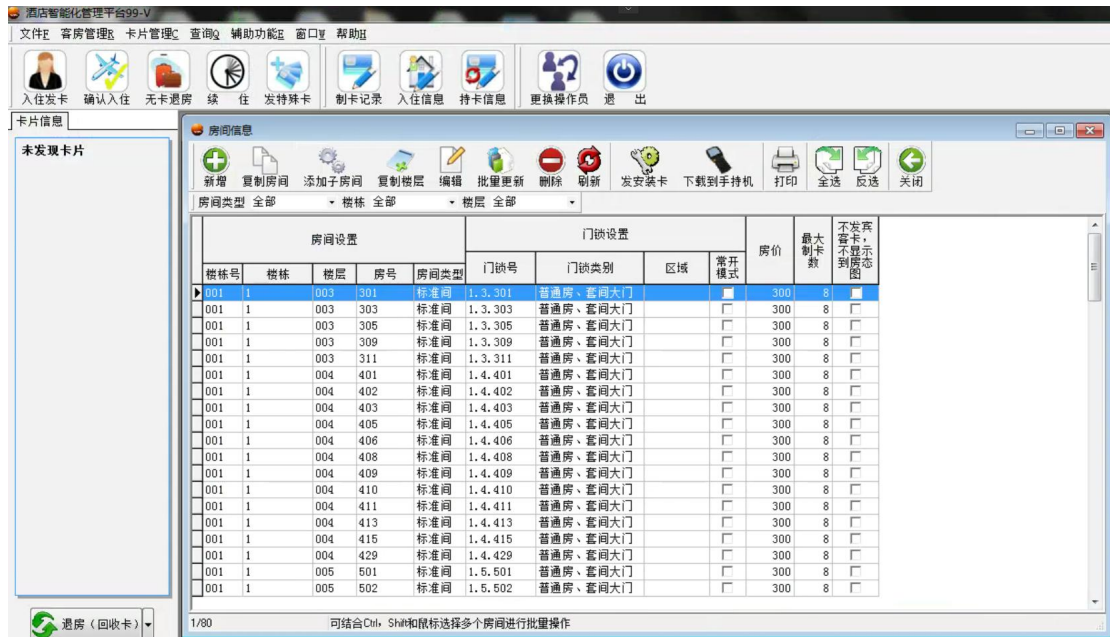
酒店智能化管理平台99-V

文件F 客房管理R 卡片管理C 查询Q 辅助功能E 窗口W 帮助H

入住发卡 确认入住 无卡退房 续 住 发特殊卡 制卡记录 入住信息 持卡信息 更换操作员 退 出

卡片信息

未发现卡片

退房（回收卡）

房间信息

新增 复制房间 添加子房间 复制楼层 编辑 批量更新 删除 刷新 发安装卡 下载到手持机 打印 全选 反选 关闭

房间类型 全部 楼栋 全部 楼层 全部

| 房间设置 | | | | | 门锁设置 | | | | 房价 | 最大制卡数 | 不发宾客卡，不显示到房态图 |
|---|---|---|---|---|---|---|---|---|---|---|---|
| 楼栋号 | 楼栋 | 楼层 | 房号 | 房间类型 | 门锁号 | 门锁类别 | 区域 | 常开模式 | | | |
| 001 | 1 | 003 | 301 | 标准间 | 1.3.301 | 普通房、套间大门 | | | 300 | 8 | |
| 001 | 1 | 003 | 303 | 标准间 | 1.3.303 | 普通房、套间大门 | | | 300 | 8 | |
| 001 | 1 | 003 | 305 | 标准间 | 1.3.305 | 普通房、套间大门 | | | 300 | 8 | |
| 001 | 1 | 003 | 309 | 标准间 | 1.3.309 | 普通房、套间大门 | | | 300 | 8 | |
| 001 | 1 | 003 | 311 | 标准间 | 1.3.311 | 普通房、套间大门 | | | 300 | 8 | |
| 001 | 1 | 004 | 401 | 标准间 | 1.4.401 | 普通房、套间大门 | | | 300 | 8 | |
| 001 | 1 | 004 | 402 | 标准间 | 1.4.402 | 普通房、套间大门 | | | 300 | 8 | |
| 001 | 1 | 004 | 403 | 标准间 | 1.4.403 | 普通房、套间大门 | | | 300 | 8 | |
| 001 | 1 | 004 | 405 | 标准间 | 1.4.405 | 普通房、套间大门 | | | 300 | 8 | |
| 001 | 1 | 004 | 406 | 标准间 | 1.4.406 | 普通房、套间大门 | | | 300 | 8 | |
| 001 | 1 | 004 | 408 | 标准间 | 1.4.408 | 普通房、套间大门 | | | 300 | 8 | |
| 001 | 1 | 004 | 409 | 标准间 | 1.4.409 | 普通房、套间大门 | | | 300 | 8 | |
| 001 | 1 | 004 | 410 | 标准间 | 1.4.410 | 普通房、套间大门 | | | 300 | 8 | |
| 001 | 1 | 004 | 411 | 标准间 | 1.4.411 | 普通房、套间大门 | | | 300 | 8 | |
| 001 | 1 | 004 | 413 | 标准间 | 1.4.413 | 普通房、套间大门 | | | 300 | 8 | |
| 001 | 1 | 004 | 415 | 标准间 | 1.4.415 | 普通房、套间大门 | | | 300 | 8 | |
| 001 | 1 | 004 | 429 | 标准间 | 1.4.429 | 普通房、套间大门 | | | 300 | 8 | |
| 001 | 1 | 005 | 501 | 标准间 | 1.5.501 | 普通房、套间大门 | | | 300 | 8 | |
| 001 | 1 | 005 | 502 | 标准间 | 1.5.502 | 普通房、套间大门 | | | 300 | 8 | |

1/80 可结合Ctrl、Shift和鼠标选择多个房间进行批量操作